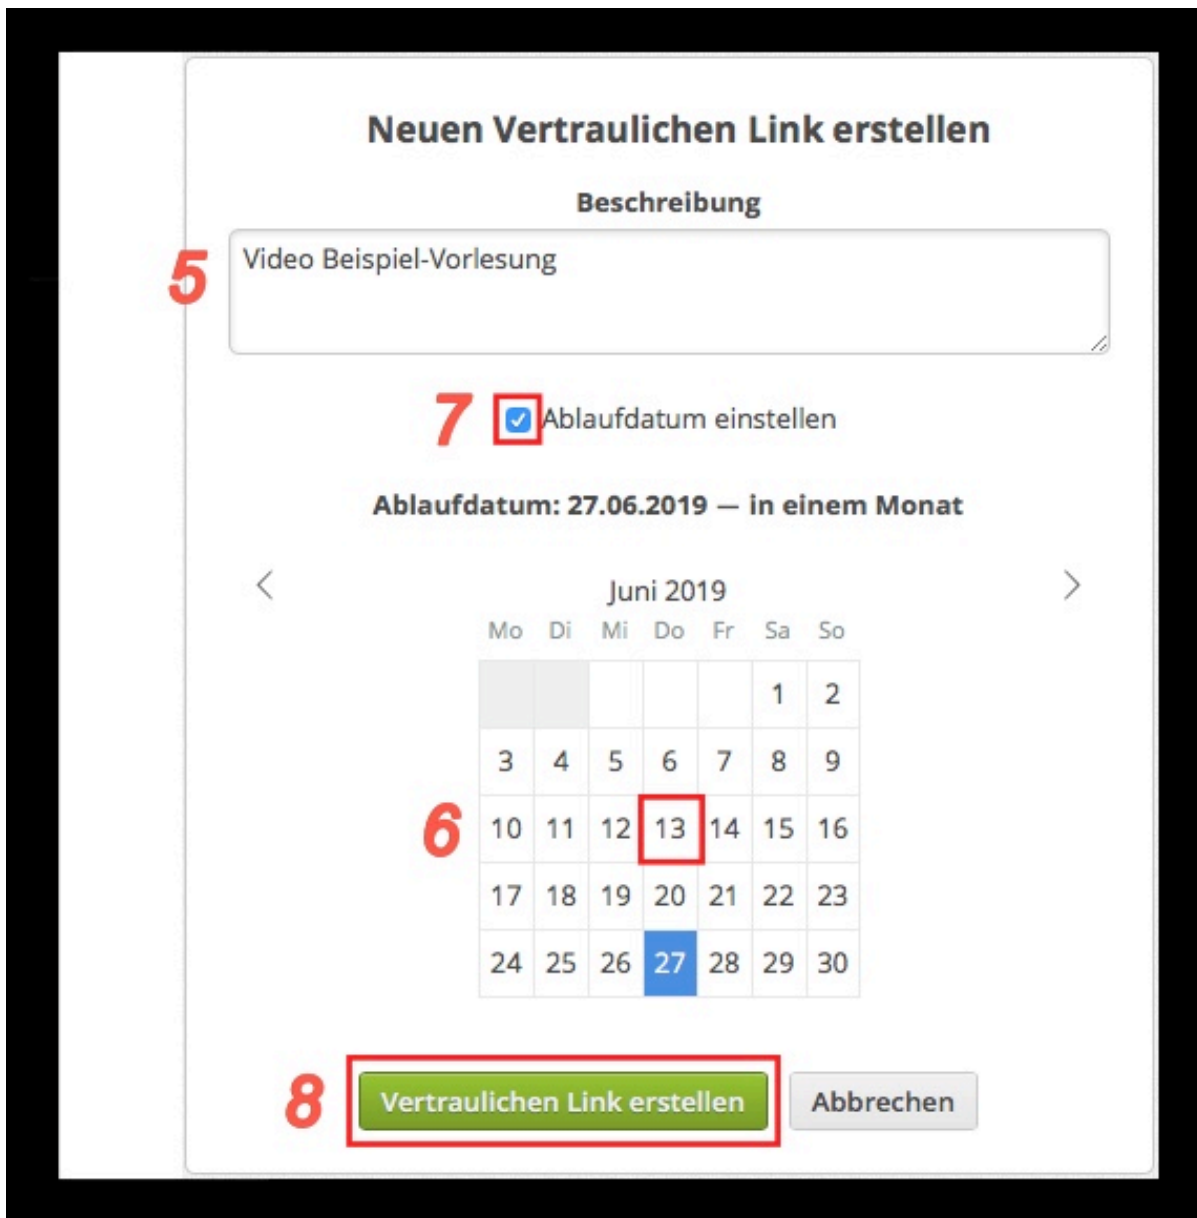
Neuen Vertraulichen Link erstellen

Beschreibung

5

Video Beispiel-Vorlesung

7

Ablaufdatum einstellen

Ablaufdatum: 27.06.2019 — in einem Monat

<

Juni 2019

>

| Mo | Di | Mi | Do | Fr | Sa | So |
|---|---|---|---|---|---|---|
| | | | | | 1 | 2 |
| 3 | 4 | 5 | 6 | 7 | 8 | 9 |
| 10 | 11 | 12 | 13 | 14 | 15 | 16 |
| 17 | 18 | 19 | 20 | 21 | 22 | 23 |
| 24 | 25 | 26 | 27 | 28 | 29 | 30 |

6

8

Vertraulichen Link erstellen

Abbrechen